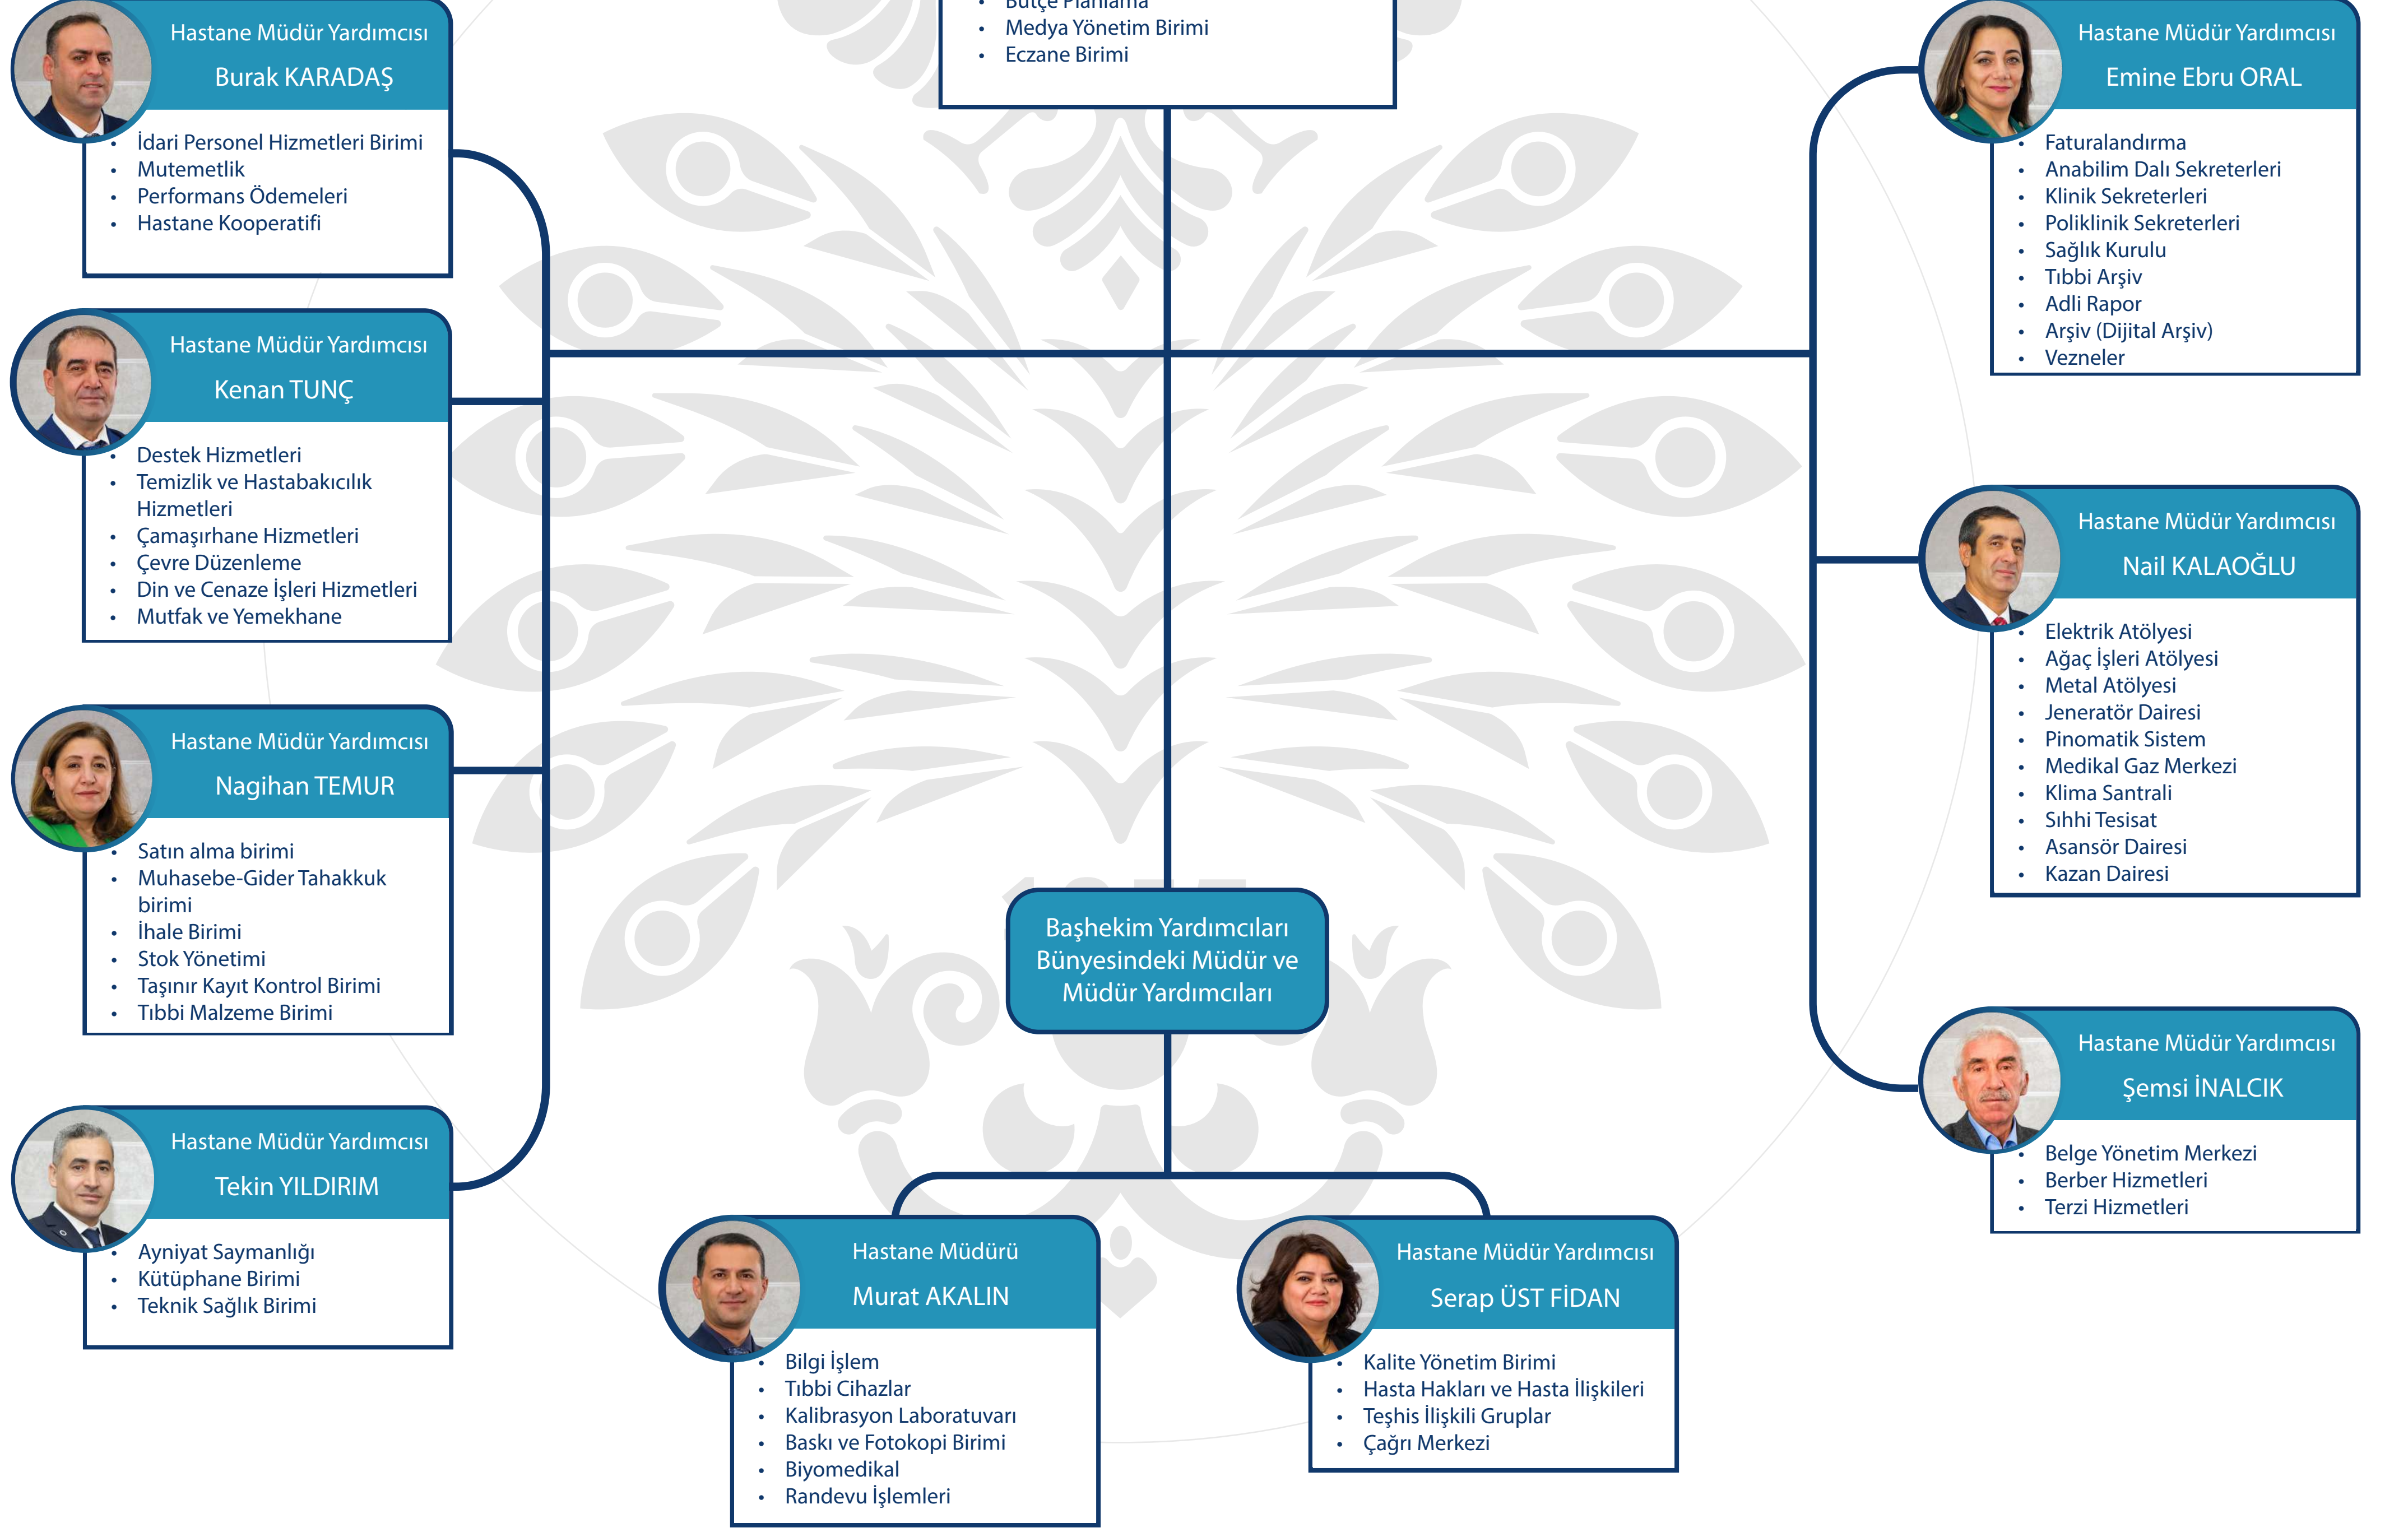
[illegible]
• Medya Yönetim Birimi
• Eczane Birimi

Hastane Müdür Yardımcısı
Burak KARADAŞ
• İdari Personel Hizmetleri Birimi
• Mutemetlik
• Performans Ödemeleri
• Hastane Kooperatifi

Hastane Müdür Yardımcısı
Kenan TUNÇ
• Destek Hizmetleri
• Temizlik ve Hastabakıcılık Hizmetleri
• Çamaşırhane Hizmetleri
• Çevre Düzenleme
• Din ve Cenaze İşleri Hizmetleri
• Mutfak ve Yemekhane

Hastane Müdür Yardımcısı
Nagihan TEMUR
• Satın alma birimi
• Muhasebe-Gider Tahakkuk birimi
• İhale Birimi
• Stok Yönetimi
• Taşınır Kayıt Kontrol Birimi
• Tıbbi Malzeme Birimi

Hastane Müdür Yardımcısı
Tekin YILDIRIM
• Ayniyat Saymanlığı
• Kütüphane Birimi
• Teknik Sağlık Birimi

Hastane Müdür Yardımcısı
Emine Ebru ORAL
• Faturalandırma
• Anabilim Dalı Sekreterleri
• Klinik Sekreterleri
• Poliklinik Sekreterleri
• Sağlık Kurulu
• Tıbbi Arşiv
• Adli Rapor
• Arşiv (Dijital Arşiv)
• Vezneler

Hastane Müdür Yardımcısı
Nail KALAOĞLU
• Elektrik Atölyesi
• Ağaç İşleri Atölyesi
• Metal Atölyesi
• Jeneratör Dairesi
• Pinomatik Sistem
• Medikal Gaz Merkezi
• Klima Santrali
• Sıhhi Tesisat
• Asansör Dairesi
• Kazan Dairesi

Başhekim Yardımcıları Bünyesindeki Müdür ve Müdür Yardımcıları

Hastane Müdür Yardımcısı
Şemsi İNALCIK
• Belge Yönetim Merkezi
• Berber Hizmetleri
• Terzi Hizmetleri

Hastane Müdürü
Murat AKALIN
• Bilgi İşlem
• Tıbbi Cihazlar
• Kalibrasyon Laboratuvarı
• Baskı ve Fotokopi Birimi
• Biyomedikal
• Randevu İşlemleri

Hastane Müdür Yardımcısı
Serap ÜST FİDAN
• Kalite Yönetim Birimi
• Hasta Hakları ve Hasta İlişkileri
• Teşhis İlişkili Gruplar
• Çağrı Merkezi